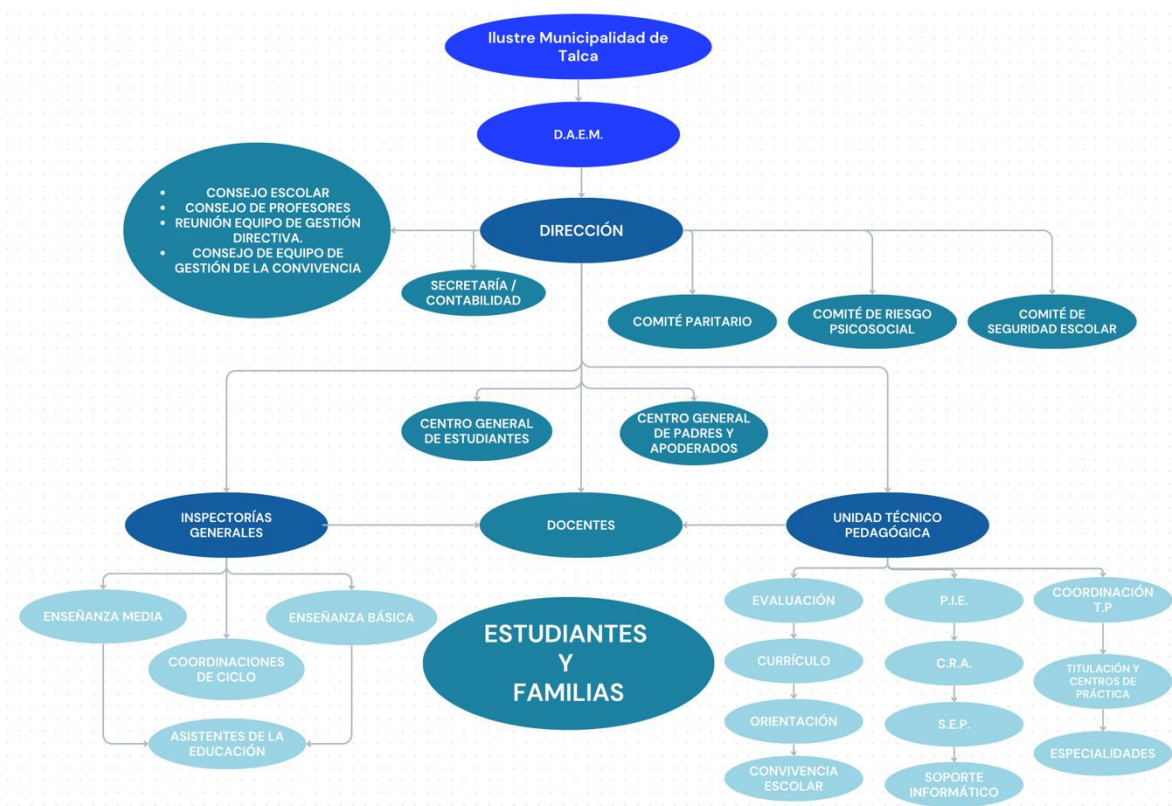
Ilustre Municipalidad de Talca

D.A.E.M.

- CONSEJO ESCOLAR
- CONSEJO DE PROFESORES
- REUNIÓN EQUIPO DE GESTIÓN DIRECTIVA.
- CONSEJO DE EQUIPO DE GESTIÓN DE LA CONVIVENCIA

DIRECCIÓN

SECRETARÍA / CONTABILIDAD

COMITÉ PARITARIO

COMITÉ DE RIESGO PSICOSOCIAL

COMITÉ DE SEGURIDAD ESCOLAR

CENTRO GENERAL DE ESTUDIANTES

CENTRO GENERAL DE PADRES Y APODERADOS

INSPECTORÍAS GENERALES

DOCENTES

UNIDAD TÉCNICO PEDAGÓGICA

ENSEÑANZA MEDIA

ENSEÑANZA BÁSICA

COORDINACIONES DE CICLO

ASISTENTES DE LA EDUCACIÓN

ESTUDIANTES Y FAMILIAS

EVALUACIÓN

CURRÍCULO

ORIENTACIÓN

CONVIVENCIA ESCOLAR

P.I.E.

C.R.A.

S.E.P.

SOPORTE INFORMÁTICO

COORDINACIÓN T.P

TITULACIÓN Y CENTROS DE PRÁCTICA

ESPECIALIDADES